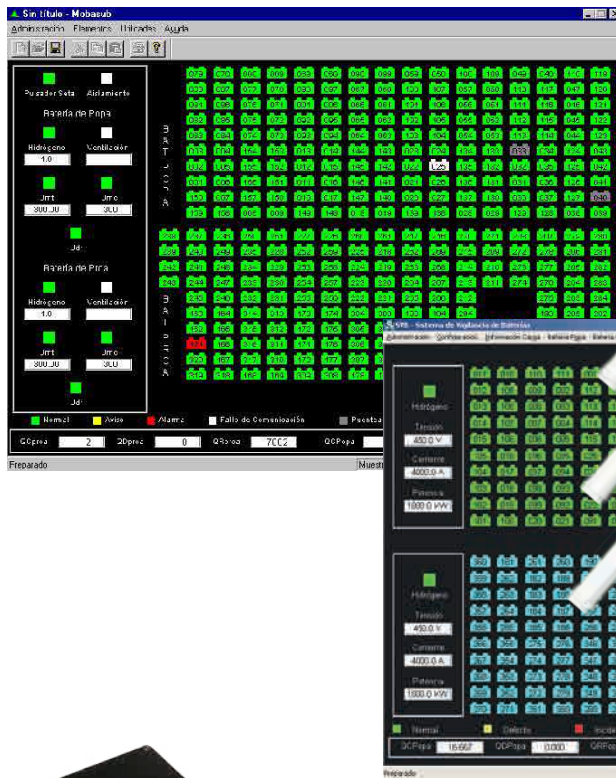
Sin título - Mobasub

Administración Elementos Ubicados Ayuda

Pulsador Seta

Aislamiento

Batería de Popa

Hidrógeno

Ventilación

1.0

Jmt

Jmo

300.00

300

Jdr

Batería de Proa

Hidrógeno

Ventilación

1.0

Jmt

Jmo

300.00

300

Jdr

B A T E R Í A

B A T E R Í A

Normal

Aviso

Alarma

Fallo de Comunicación

Puesta

QCproa 2

QDproa 0

QRproa 7002

QCPopa

Preparado

Muestr

SVB - Sistema de Vigilancia de Baterías

Administración Configuración Información Carga Batería Popa Batería

Hidrógeno

Tensión

450.0 V

Corriente

4000.0 A

Potencia

1800.0 kW

Hidrógeno

Tensión

450.0 V

Corriente

4000.0 A

Potencia

1800.0 kW

Normal

Defecto

Incid

QCPopa 15.667

QDPopa 0.000

QRPo

Preparado